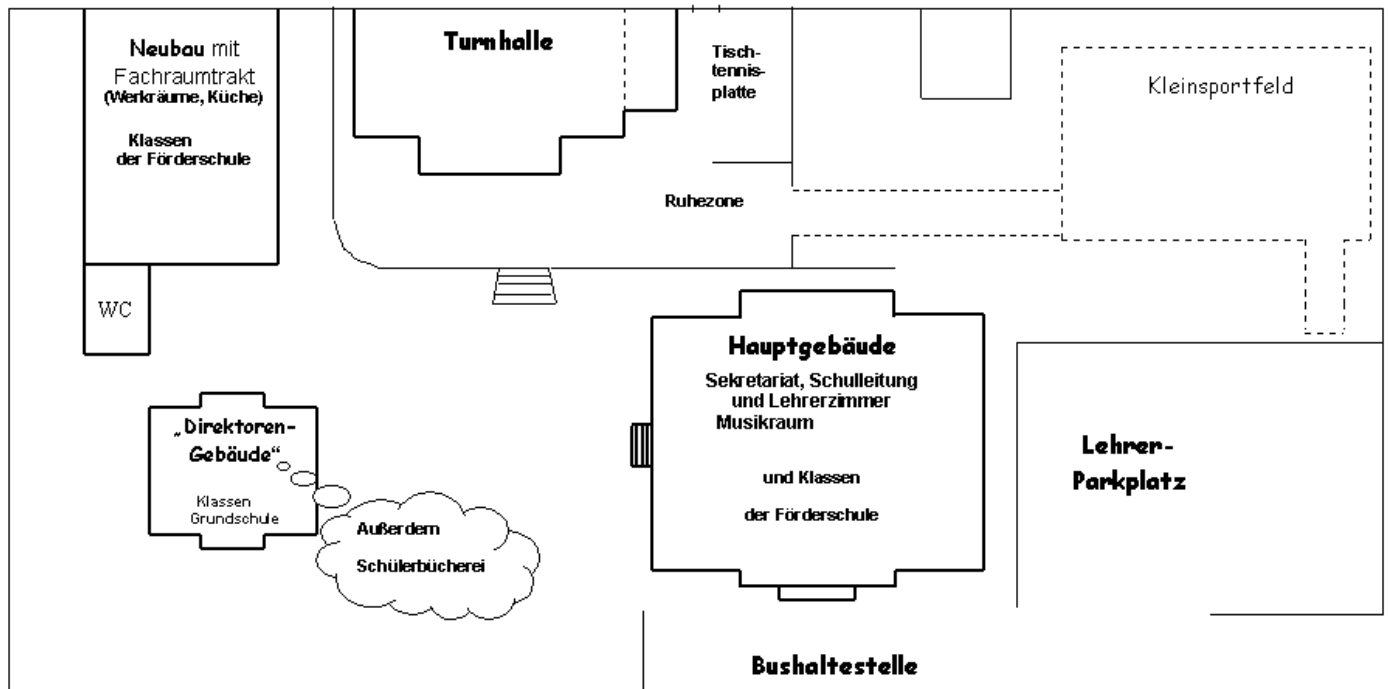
Neubau mit Fachraumtrakt (Werkräume, Küche)

Klassen der Förderschule

Turnhalle

Tischtennisplatte

Kleinsportfeld

Ruhezone

WC

Hauptgebäude

Sekretariat, Schulleitung und Lehrerzimmer Musikraum

und Klassen

der Förderschule

„Direktoren-Gebäude“

Klassen Grundschule

Außerdem

Schülerbücherei

Lehrer-Parkplatz

Bushaltestelle